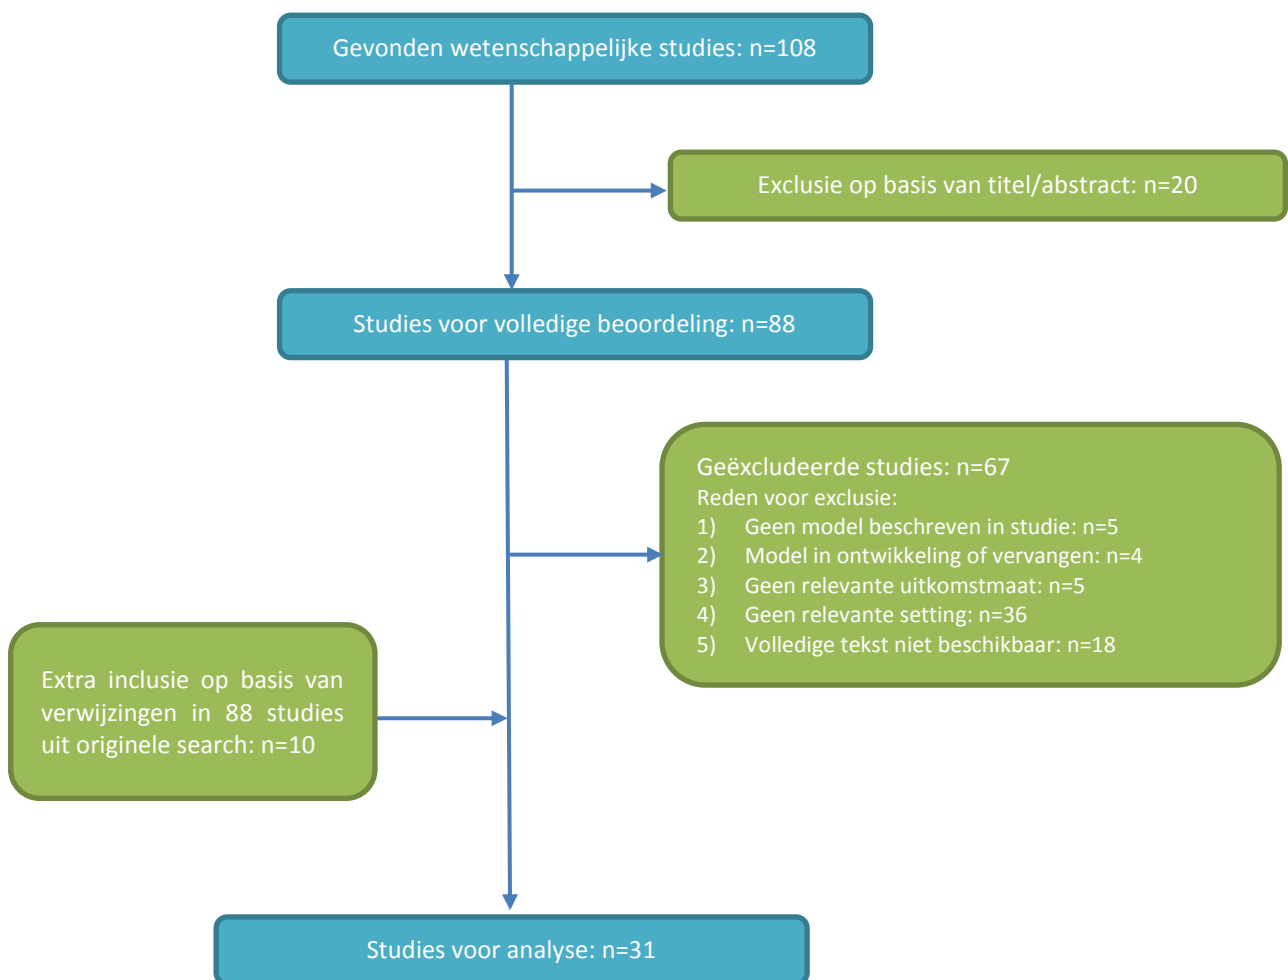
Gevonden wetenschappelijke studies: n=108

Exclusie op basis van titel/abstract: n=20

Studies voor volledige beoordeling: n=88

Geëxcludeerde studies: n=67
Reden voor exclusie:
1) Geen model beschreven in studie: n=5
2) Model in ontwikkeling of vervangen: n=4
3) Geen relevante uitkomstmaat: n=5
4) Geen relevante setting: n=36
5) Volledige tekst niet beschikbaar: n=18

Extra inclusie op basis van verwijzingen in 88 studies uit originele search: n=10

Studies voor analyse: n=31